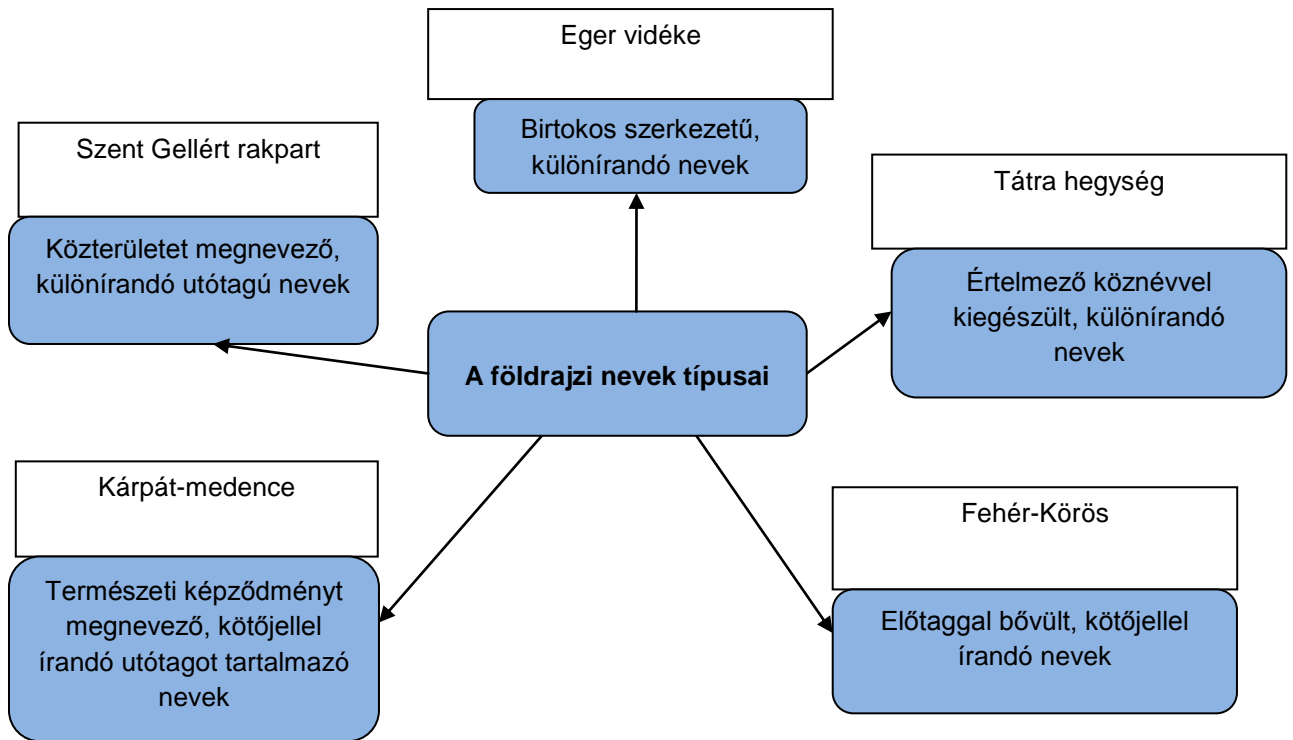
Eger vidéke

Birtokos szerkezetű, különírandó nevek

Szent Gellért rakpart

Közterületet megnevező, különírandó utótagú nevek

Tátra hegység

Értelmező köznévvel kiegészült, különírandó nevek

A földrajzi nevek típusai

Kárpát-medence

Természeti képződményt megnevező, kötőjellel írandó utótagot tartalmazó nevek

Fehér-Körös

Előtaggal bővült, kötőjellel írandó nevek